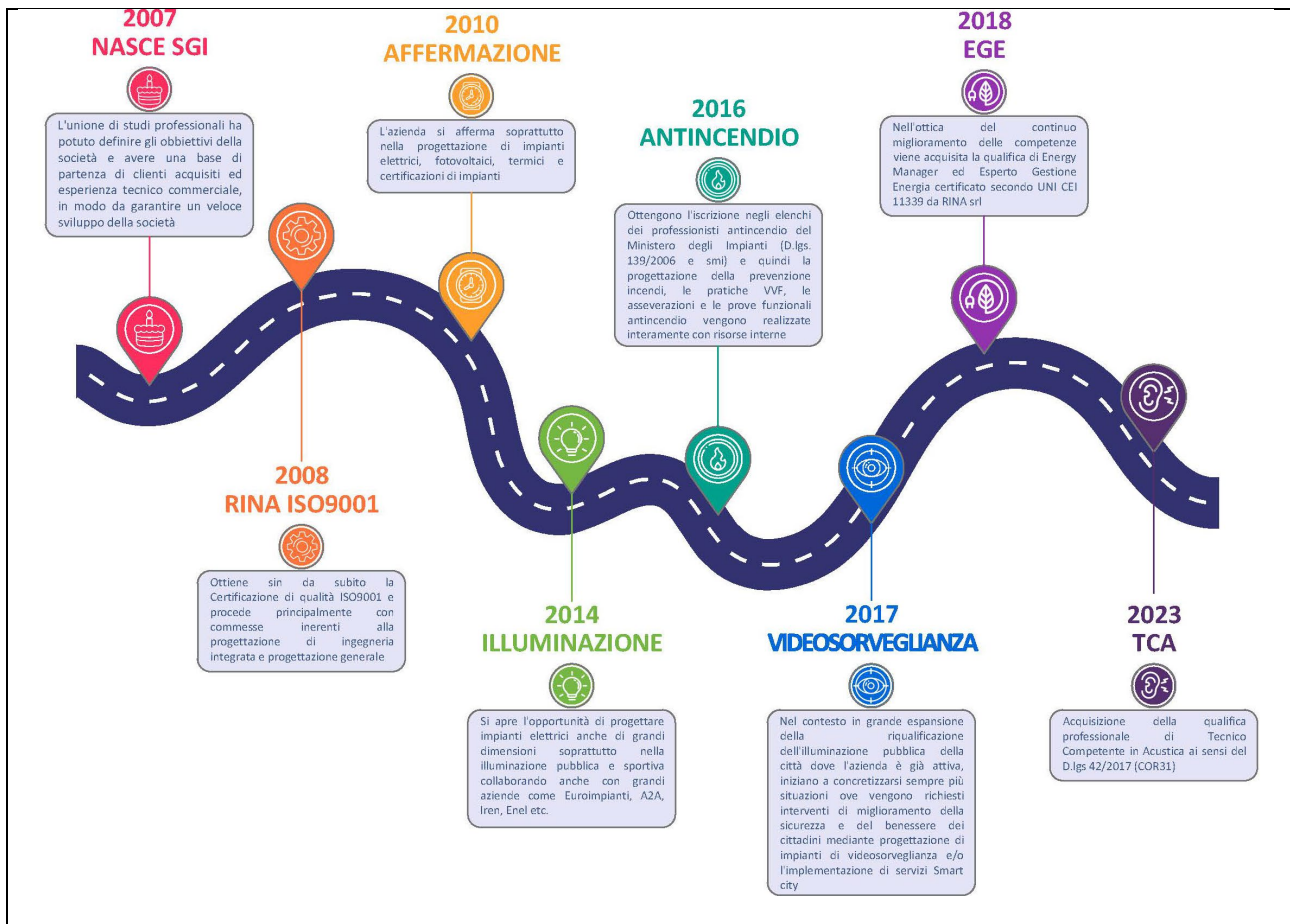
2007
NASCE SGI

L'unione di studi professionali ha potuto definire gli obbiettivi della società e avere una base di partenza di clienti acquisiti ed esperienza tecnico commerciale, in modo da garantire un veloce sviluppo della società

2010
AFFERMAZIONE

L'azienda si afferma soprattutto nella progettazione di impianti elettrici, fotovoltaici, termici e certificazioni di impianti

2016
ANTINCENDIO

Ottengono l'iscrizione negli elenchi dei professionisti antincendio del Ministero degli Impianti (D.lgs. 139/2006 e smi) e quindi la progettazione della prevenzione incendi, le pratiche VVF, le asseverazioni e le prove funzionali antincendio vengono realizzate interamente con risorse interne

2018
EGE

Nell'ottica del continuo miglioramento delle competenze viene acquisita la qualifica di Energy Manager ed Esperto Gestione Energia certificato secondo UNI CEI 11339 da RINA srl

2008
RINA ISO9001

Ottiene sin da subito la Certificazione di qualità ISO9001 e procede principalmente con commesse inerenti alla progettazione di ingegneria integrata e progettazione generale

2014
ILLUMINAZIONE

Si apre l'opportunità di progettare impianti elettrici anche di grandi dimensioni soprattutto nella illuminazione pubblica e sportiva collaborando anche con grandi aziende come Euroimpianti, A2A, Iren, Enel etc.

2017
VIDEOSORVEGLIANZA

Nel contesto in grande espansione della riqualificazione dell'illuminazione pubblica della città dove l'azienda è già attiva, iniziano a concretizzarsi sempre più situazioni ove vengono richiesti interventi di miglioramento della sicurezza e del benessere dei cittadini mediante progettazione di impianti di videosorveglianza e/o l'implementazione di servizi Smart city

2023
TCA

Acquisizione della qualifica professionale di Tecnico Competente in Acustica ai sensi del D.lgs 42/2017 (COR31)